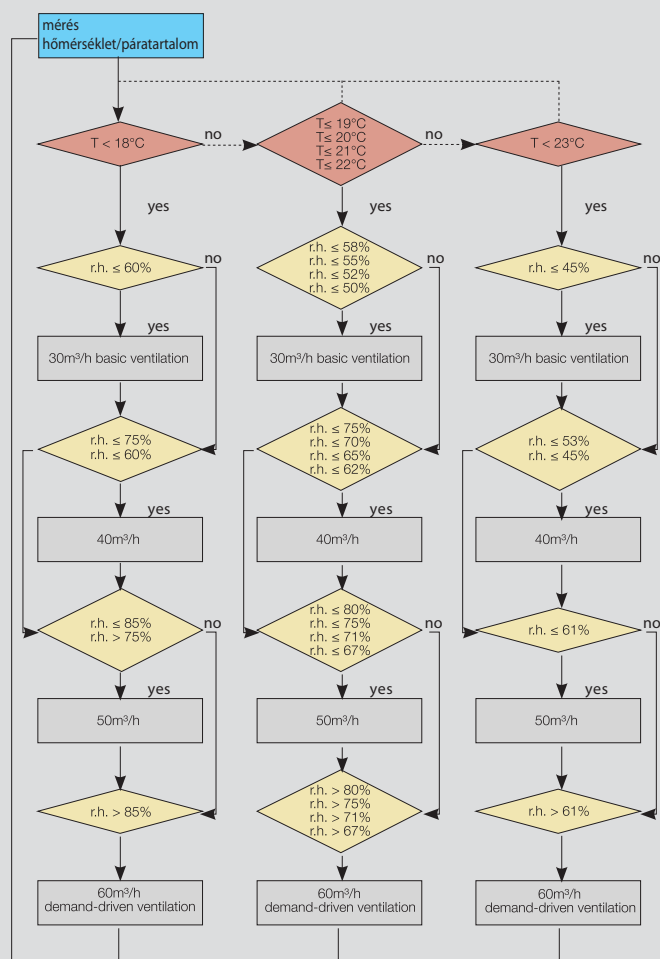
mérés
hőmérséklet/páratartalom

T < 18°C
no
T≤ 19°C
T≤ 20°C
T≤ 21°C
T≤ 22°C
no
T < 23°C

yes
yes
yes

r.h. ≤ 60%
no
r.h. ≤ 58%
r.h. ≤ 55%
r.h. ≤ 52%
r.h. ≤ 50%
no
r.h. ≤ 45%
no

yes
yes
yes

30m³/h basic ventilation
30m³/h basic ventilation
30m³/h basic ventilation

r.h. ≤ 75%
r.h. ≤ 60%
r.h. ≤ 75%
r.h. ≤ 70%
r.h. ≤ 65%
r.h. ≤ 62%
r.h. ≤ 53%
r.h. ≤ 45%

yes
yes
yes

40m³/h
40m³/h
40m³/h

r.h. ≤ 85%
r.h. > 75%
no
r.h. ≤ 80%
r.h. ≤ 75%
r.h. ≤ 71%
r.h. ≤ 67%
no
r.h. ≤ 61%
no

yes
yes
yes

50m³/h
50m³/h
50m³/h

r.h. > 85%
r.h. > 80%
r.h. > 75%
r.h. > 71%
r.h. > 67%
r.h. > 61%

60m³/h
demand-driven ventilation
60m³/h
demand-driven ventilation
60m³/h
demand-driven ventilation